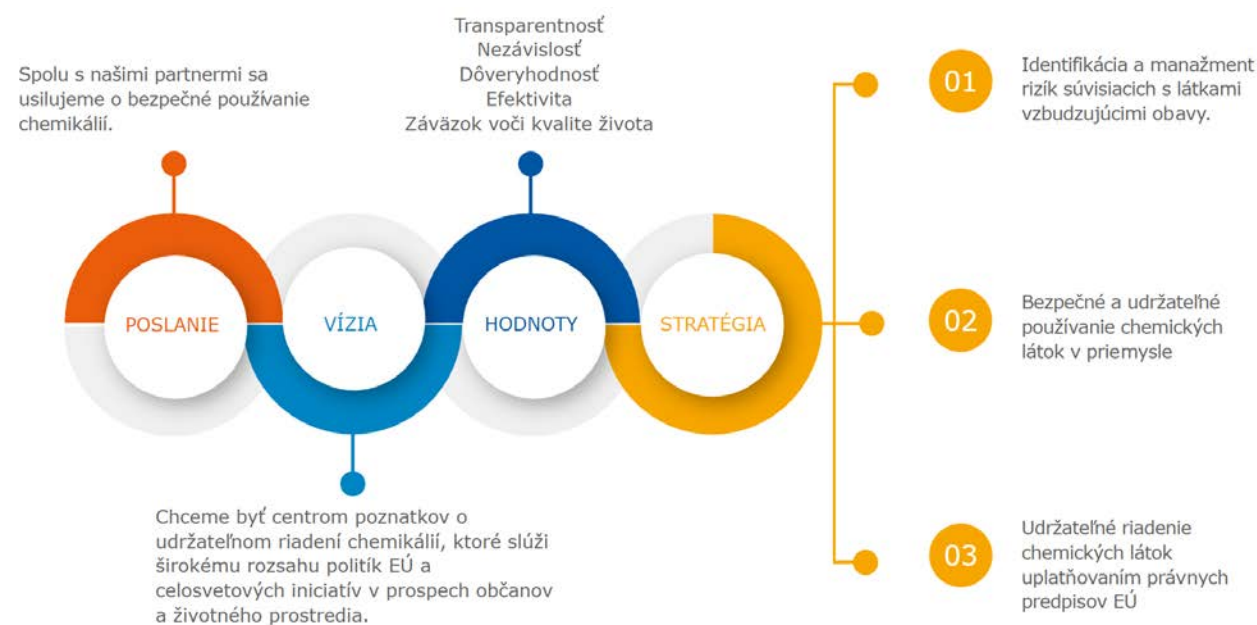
Spolu s našimi partnermi sa usilujeme o bezpečné používanie chemikálií.

Transparentnosť
Nezávislosť
Dôveryhodnosť
Efektivita
Záväzok voči kvalite života

POSLANIE

VÍZIA

HODNOTY

STRATÉGIA

Chceme byť centrom poznatkov o udržateľnom riadení chemikálií, ktoré slúži širokému rozsahu politík EÚ a celosvetových iniciatív v prospech občanov a životného prostredia.

01
Identifikácia a manažment rizík súvisiacich s látkami vzbudzujúcimi obavy.

02
Bezpečné a udržateľné používanie chemických látok v priemysle

03
Udržateľné riadenie chemických látok uplatňovaním právnych predpisov EÚ